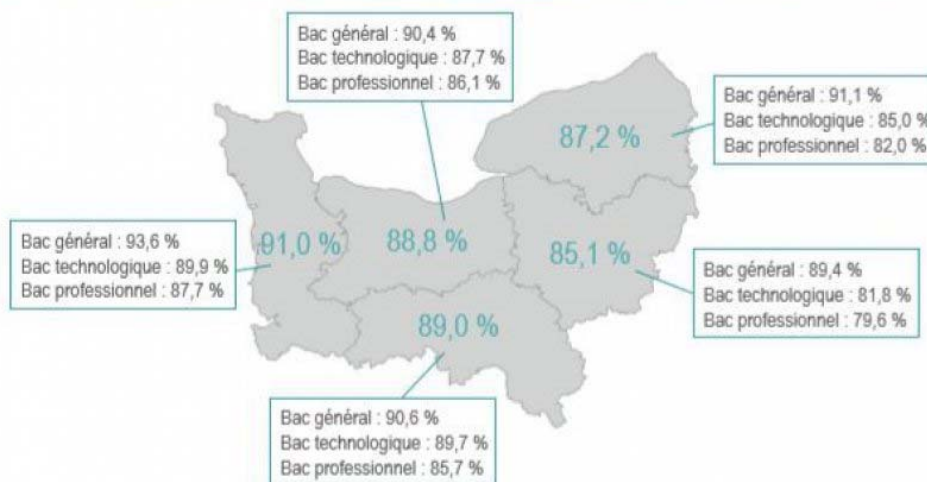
Bac général : 90,4 %
Bac technologique : 87,7 %
Bac professionnel : 86,1 %

Bac général : 91,1 %
Bac technologique : 85,0 %
Bac professionnel : 82,0 %

87,2 %

Bac général : 93,6 %
Bac technologique : 89,9 %
Bac professionnel : 87,7 %

91,0 %

88,8 %

85,1 %

Bac général : 89,4 %
Bac technologique : 81,8 %
Bac professionnel : 79,6 %

89,0 %

Bac général : 90,6 %
Bac technologique : 89,7 %
Bac professionnel : 85,7 %